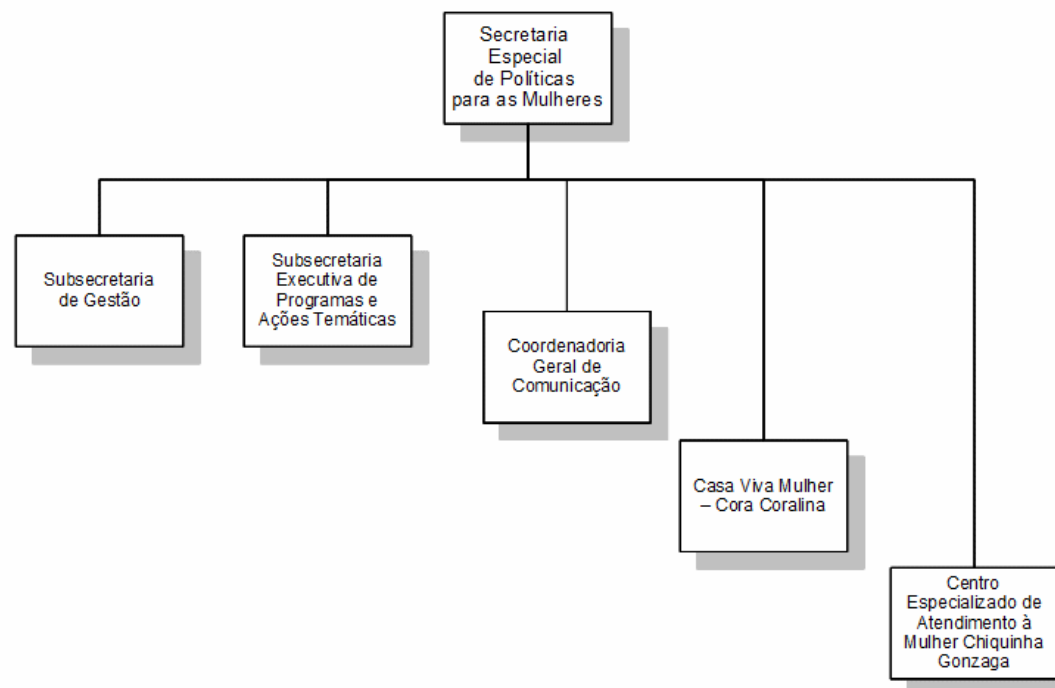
Secretaria Especial de Políticas para as Mulheres

Subsecretaria de Gestão

Subsecretaria Executiva de Programas e Ações Temáticas

Coordenadoria Geral de Comunicação

Casa Viva Mulher – Cora Coralina

Centro Especializado de Atendimento à Mulher Chiquinha Gonzaga